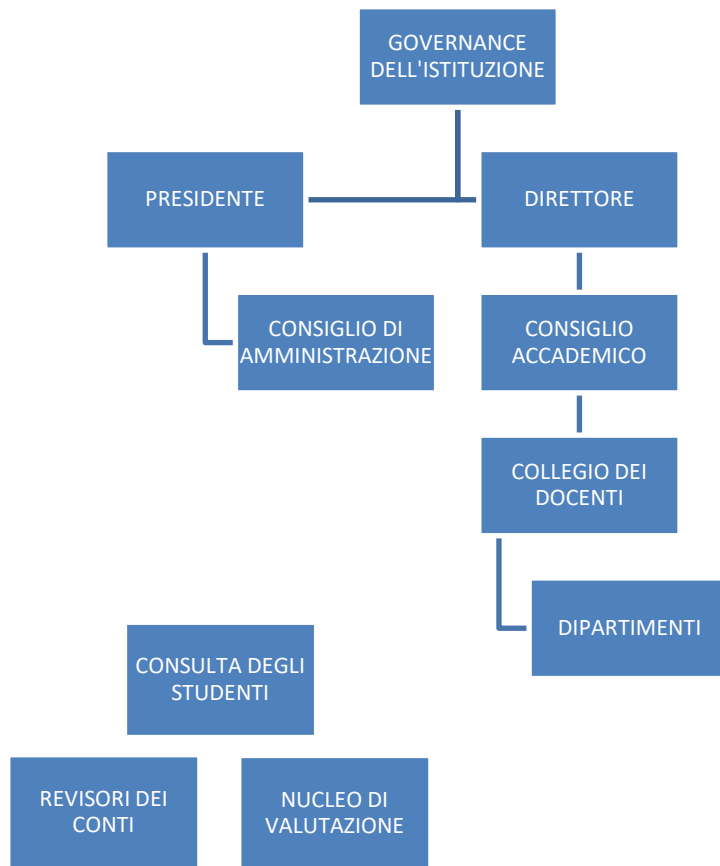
GOVERNANCE DELL'ISTITUZIONE

PRESIDENTE

DIRETTORE

CONSIGLIO DI AMMINISTRAZIONE

CONSIGLIO ACCADEMICO

COLLEGIO DEI DOCENTI

DIPARTIMENTI

CONSULTA DEGLI STUDENTI

REVISORI DEI CONTI

NUCLEO DI VALUTAZIONE